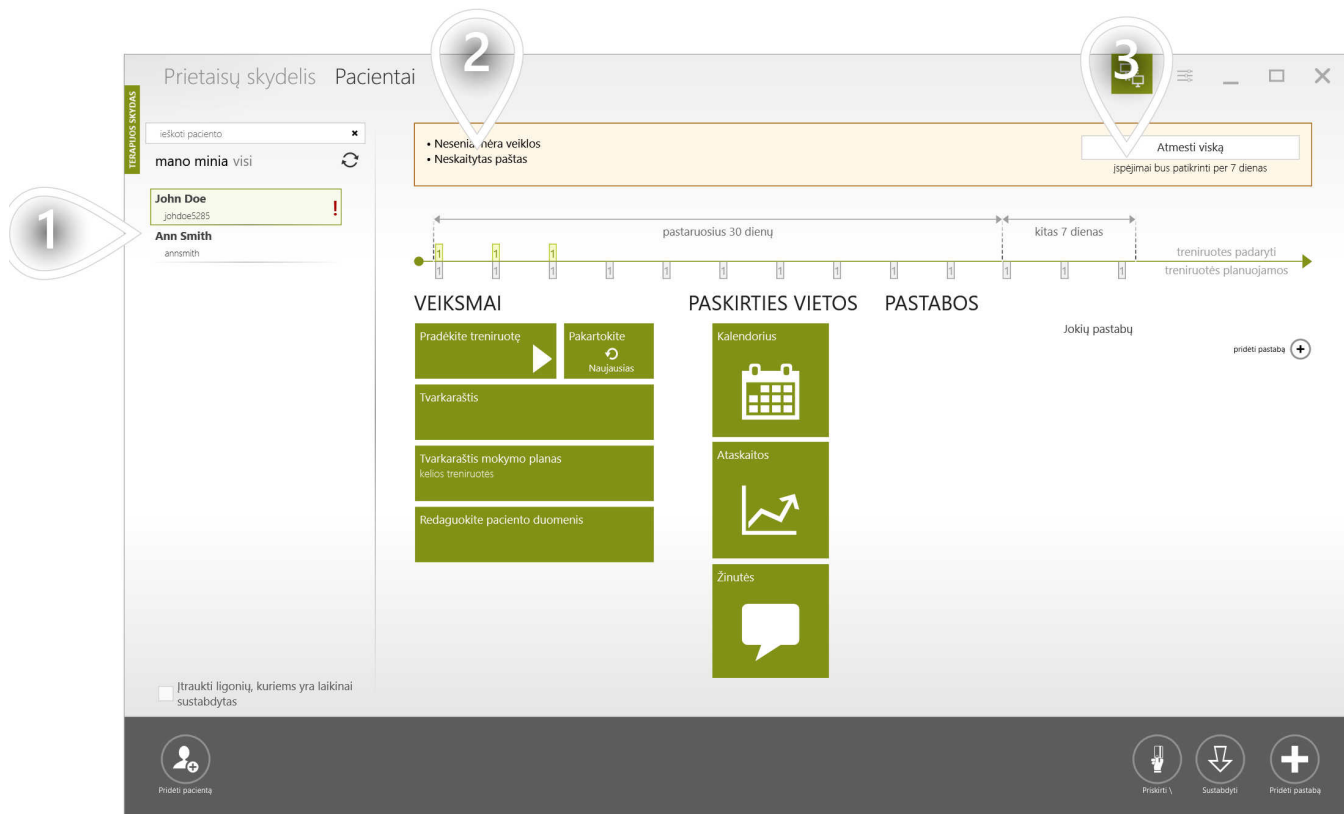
Prietaisų skydelis Pacientai

2

3

TERAPIJOS SKYDAS

ieškoti paciento ×

mano minia visi

John Doe
johdoe5285 !

Ann Smith
annsmith

1

• Nesenia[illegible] nėra veiklos
• Neskaitytas paštas

Atmesti viską
įspėjimai bus patikrinti per 7 dienas

pastaruosius 30 dienų

kitas 7 dienas

treniruotes padaryti
treniruotės planuojamos

VEIKSMAI

Pradėkite treniruotę

Pakartokite
Naujausias

Tvarkaraštis

Tvarkaraštis mokymo planas
kelios treniruotės

Redaguokite paciento duomenis

PASKIRTIES VIETOS

Kalendorius

Ataskaitos

Žinutės

PASTABOS

Jokių pastabų

pridėti pastabą

Įtraukti ligonių, kuriems yra laikinai sustabdytas

Pridėti pacientą

Priskirti \

Sustabdyti

Pridėti pastabą